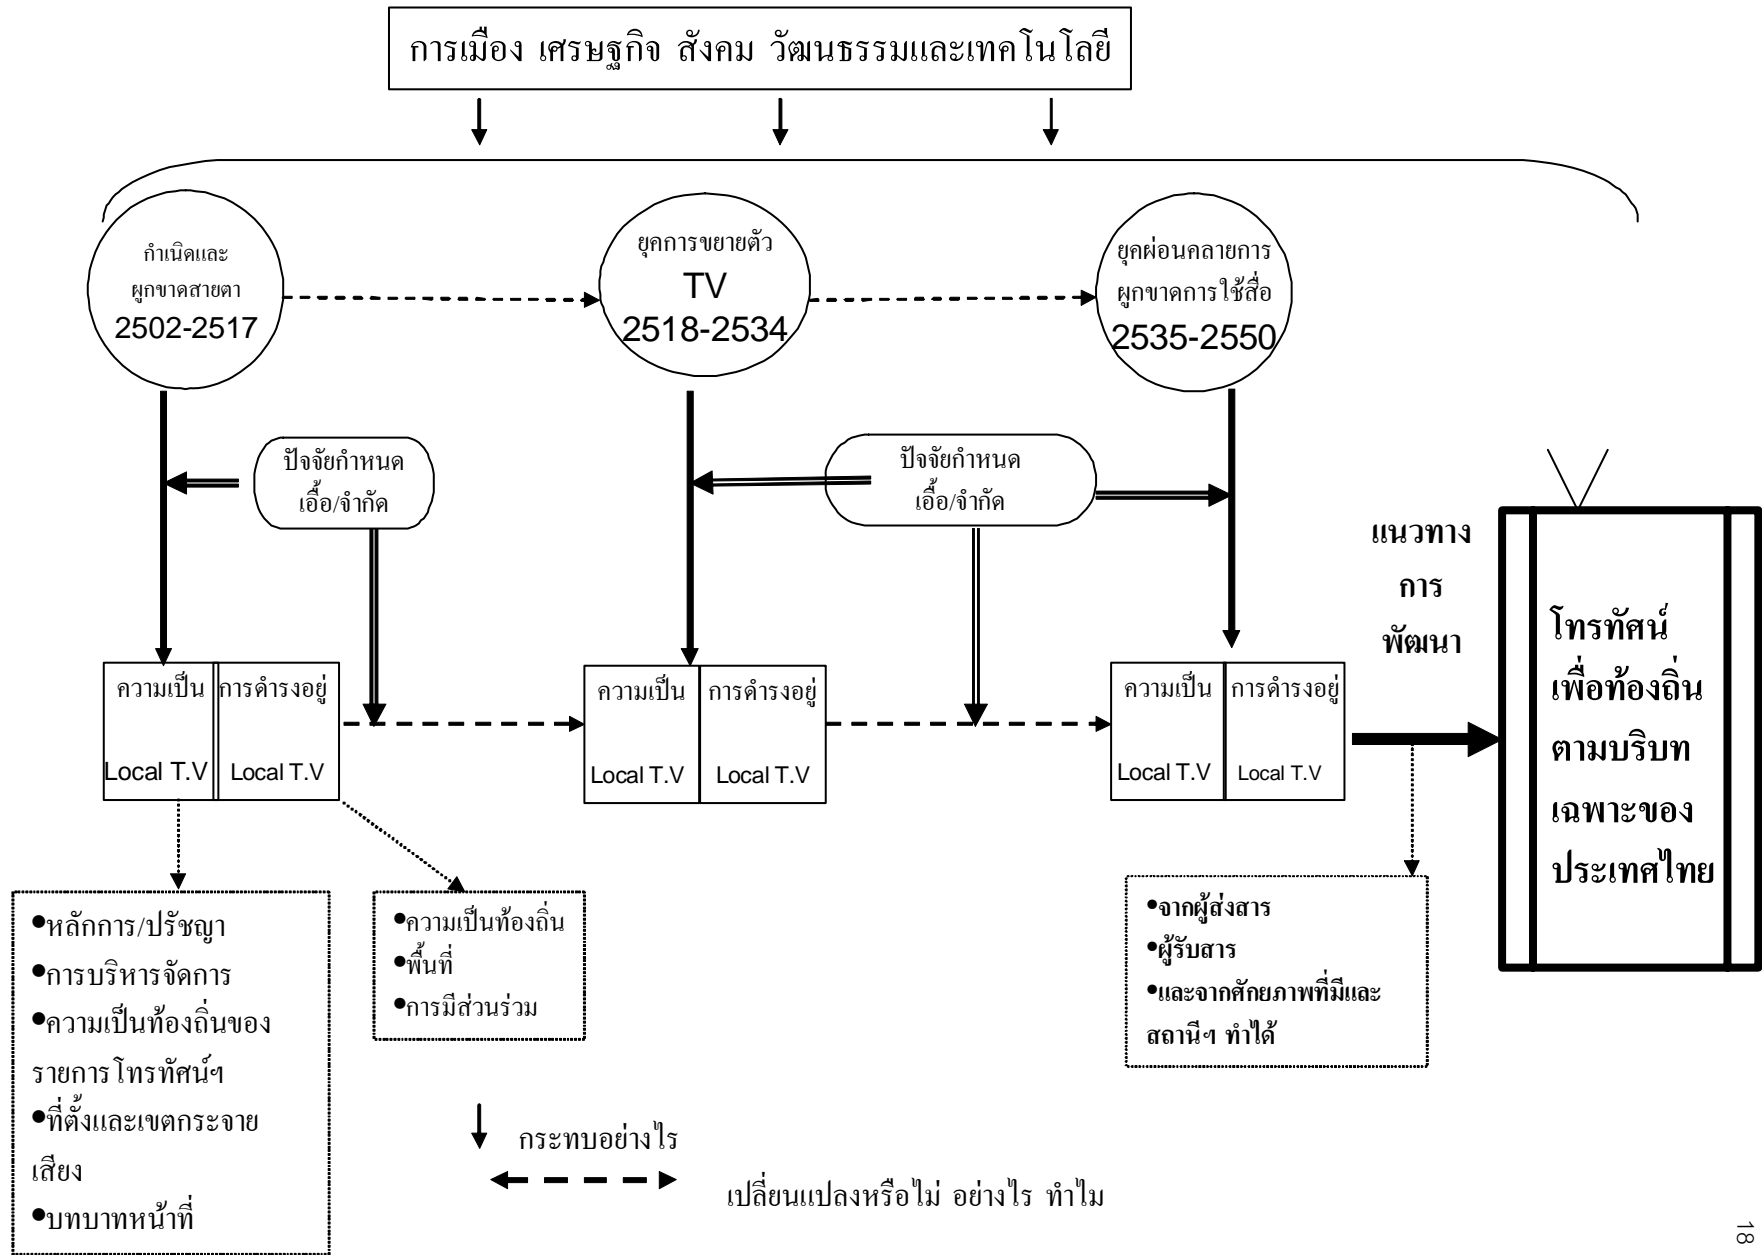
การเมือง เศรษฐกิจ สังคม วัฒนธรรมและเทคโนโลยี

กำเนิดและผูกขาดสายตา
2502-2517

ยุคการขยายตัว
TV
2518-2534

ยุคผ่อนคลายการผูกขาดการใช้สื่อ
2535-2550

ปัจจัยกำหนด เอื้อ/จำกัด

ปัจจัยกำหนด เอื้อ/จำกัด

| ความเป็น Local T.V | การดำรงอยู่ Local T.V |
|---|---|

| ความเป็น Local T.V | การดำรงอยู่ Local T.V |
|---|---|

| ความเป็น Local T.V | การดำรงอยู่ Local T.V |
|---|---|

แนวทาง
การ
พัฒนา

โทรทัศน์
เพื่อท้องถิ่น
ตามบริบท
เฉพาะของ
ประเทศไทย

•หลักการ/ปรัชญา
•การบริหารจัดการ
•ความเป็นท้องถิ่นของรายการโทรทัศน์ฯ
•ที่ตั้งและเขตกระจายเสียง
•บทบาทหน้าที่

•ความเป็นท้องถิ่น
•พื้นที่
•การมีส่วนร่วม

•จากผู้ส่งสาร
•ผู้รับสาร
•และจากศักยภาพที่มีและสถานีฯ ทำได้

กระทบอย่างไร

เปลี่ยนแปลงหรือไม่ อย่างไร ทำไม

18